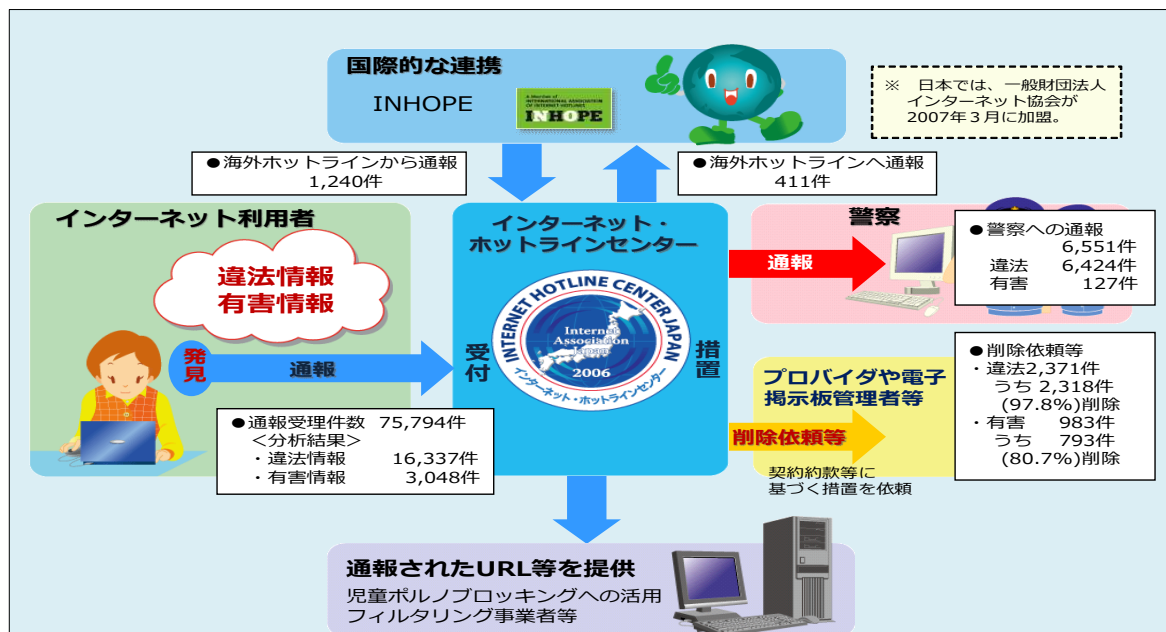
国際的な連携

INHOPE

A Member of INTERNATIONAL ASSOCIATION OF INTERNET HOTLINES

INHOPE

※ 日本では、一般財団法人インターネット協会が2007年3月に加盟。

●海外ホットラインから通報 1,240件

●海外ホットラインへ通報 411件

インターネット利用者

違法情報
有害情報

発見

通報

インターネット・ホットラインセンター

受付

INTERNET HOTLINE CENTER JAPAN

Internet Association Japan

2006

インターネット・ホットラインセンター

措置

警察

通報

●警察への通報 6,551件
違法 6,424件
有害 127件

●削除依頼等
・違法2,371件
うち 2,318件
(97.8%)削除
・有害 983件
うち 793件
(80.7%)削除

プロバイダや電子掲示板管理者等

削除依頼等

契約約款等に基づく措置を依頼

●通報受理件数 75,794件
<分析結果>
・違法情報 16,337件
・有害情報 3,048件

通報されたURL等を提供

児童ポルノブロッキングへの活用
フィルタリング事業者等